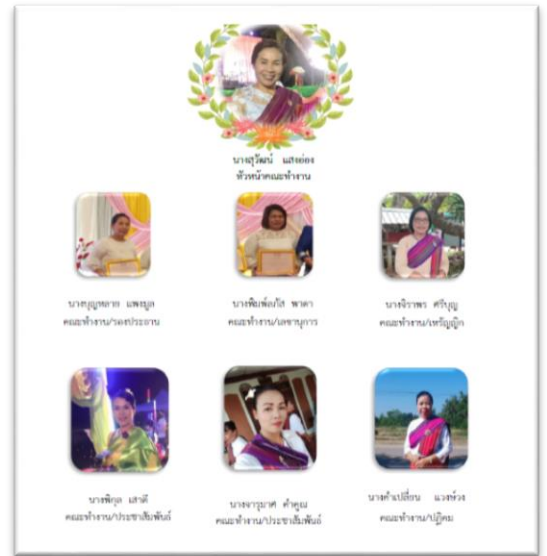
นางสุวัฒน์ แสงย่อง
หัวหน้าคณะทำงาน

นางบุญหลาย แพงมูล
คณะทำงาน/รองประธาน

นางพิมพ์อรัส พาดา
คณะทำงาน/เลขานุการ

นางจิราพร ศรีบุญ
คณะทำงาน/เหรัญญิก

นางพิกุล เสาดี
คณะทำงาน/ประชาสัมพันธ์

นางจารุมาศ คำคูณ
คณะทำงาน/ประชาสัมพันธ์

นางคำเปลี่ยน แวงห่วง
คณะทำงาน/ปฏิคม